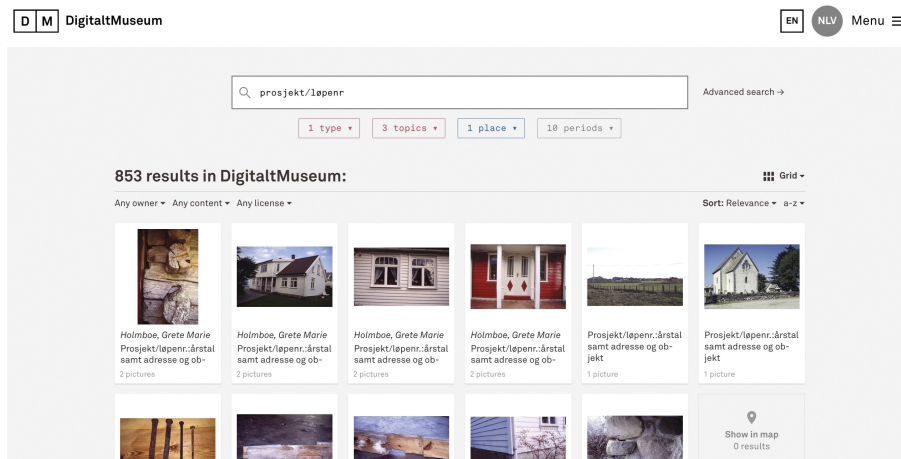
D M DigitaltMuseum

EN NLV Menu

prosjekt/løpenr

Advanced search →

1 type ▾ 3 topics ▾ 1 place ▾ 10 periods ▾

853 results in DigitaltMuseum:

Grid ▾

Any owner ▾ Any content ▾ Any license ▾

Sort: Relevance ▾ a-z ▾

Holmboe, Grete Marie
Prosjekt/løpenr.:årstal samt adresse og ob-
2 pictures

Holmboe, Grete Marie
Prosjekt/løpenr.:årstal samt adresse og ob-
2 pictures

Holmboe, Grete Marie
Prosjekt/løpenr.:årstal samt adresse og ob-
2 pictures

Holmboe, Grete Marie
Prosjekt/løpenr.:årstal samt adresse og ob-
2 pictures

Prosjekt/løpenr.:årstal samt adresse og objekt
1 picture

Prosjekt/løpenr.:årstal samt adresse og objekt
1 picture

Show in map
0 results